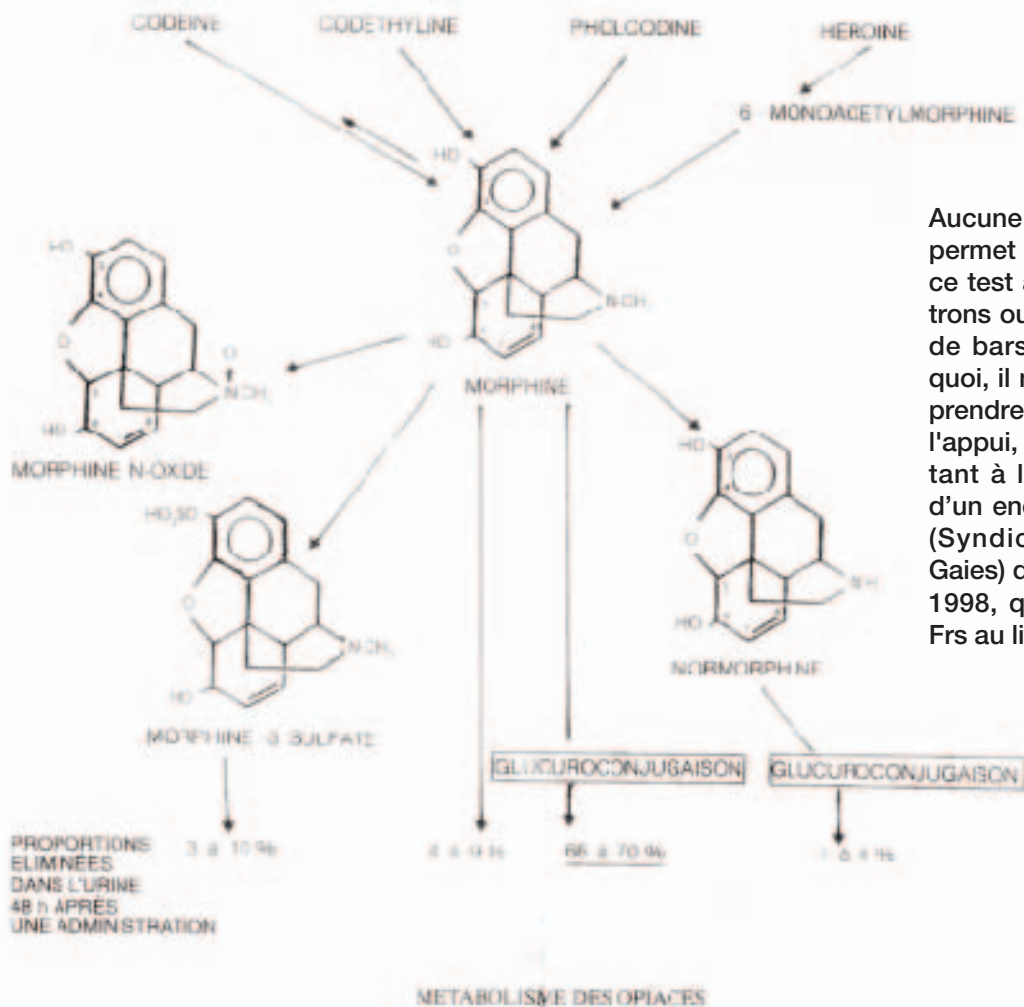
CODEINE CODETHYLINE PHOLCODINE HEROINE

6 - MONOACETYLMORPHINE

HO

O

N-CH

HO

MORPHINE

HO

O

O

N-CH

HO

MORPHINE N-OXIDE

HO,SO

O

N-CH

HO

MORPHINE -3 SULFATE

HO

O

NH

HO

NORMORPHINE

GLUCUROCONJUGAISON GLUCUROCONJUGAISON

PROPORTIONS ELIMINEES DANS L'URINE 48 h APRES UNE ADMINISTRATION

3 à 10 %

4 à 9 %

66 à 70 %

1 à 4 %

METABOLISME DES OPIACES

Aucune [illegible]
permet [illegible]
ce test a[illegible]
trons ou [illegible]
de bars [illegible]
quoi, il n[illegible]
prendre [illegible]
l'appui, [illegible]
tant à l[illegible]
d'un enc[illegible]
(Syndic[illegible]
Gaies) c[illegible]
1998, q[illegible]
Frs au li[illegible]